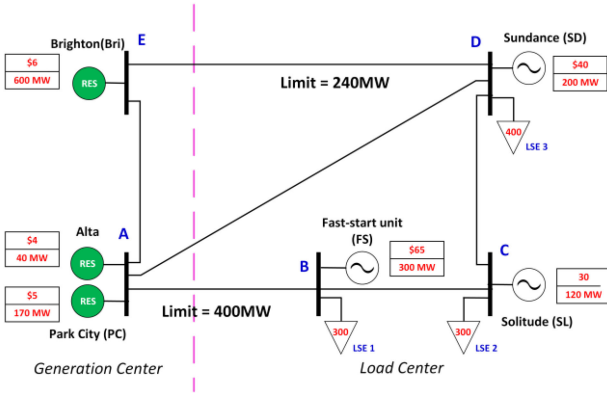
Brighton(Bri)
E
$6
600 MW
RES

D
Sundance (SD)
$40
200 MW

Limit = 240MW

400
LSE 3

Alta
A
$4
40 MW
RES

$5
170 MW
RES
Park City (PC)

Fast-start unit
(FS)
$65
300 MW
B

C
30
120 MW

Limit = 400MW

300
LSE 1

300
LSE 2
Solitude (SL)

Generation Center
Load Center